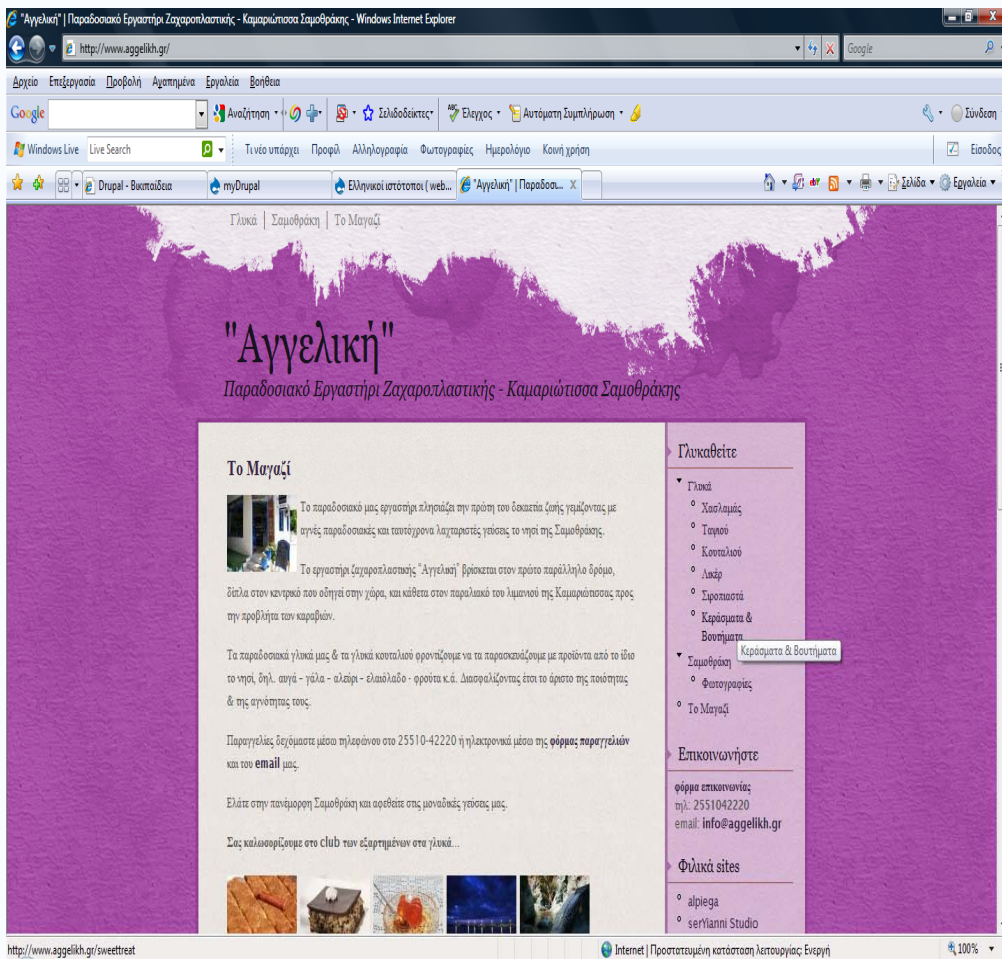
"Αγγελική" | Παραδοσιακό Εργαστήρι Ζαχαροπλαστικής - Καμαριώτισσα Σαμοθράκης - Windows Internet Explorer

http://www.aggelikh.gr/

Google

Αρχείο Επεξεργασία Προβολή Αγαπημένα Εργαλεία Βοήθεια

Google Αναζήτηση Σελιδοδείκτες Έλεγχος Αυτόματη Συμπλήρωση Σύνδεση

Windows Live Live Search Τι νέο υπάρχει Προφίλ Αλληλογραφία Φωτογραφίες Ημερολόγιο Κοινή χρήση Είσοδος

Drupal - Βικιπαίδεια | myDrupal | Ελληνικοί ιστότοποι ( web... | "Αγγελική" | Παραδοσι... | Σελίδα Εργαλεία

Γλυκά | Σαμοθράκη | Το Μαγαζί

"Αγγελική"

Παραδοσιακό Εργαστήρι Ζαχαροπλαστικής - Καμαριώτισσα Σαμοθράκης

Το Μαγαζί

Το παραδοσιακό μας εργαστήρι πλησιάζει την πρώτη του δεκαετία ζωής γεμίζοντας με αγνές παραδοσιακές και ταυτόχρονα λαχταριστές γεύσεις το νησί της Σαμοθράκης.

Το εργαστήρι ζαχαροπλαστικής "Αγγελική" βρίσκεται στον πρώτο παράλληλο δρόμο, δίπλα στον κεντρικό που οδηγεί στην χώρα, και κάθετα στον παραλιακό του λιμανιού της Καμαριώτισσας προς την προβλήτα των καραβιών.

Τα παραδοσιακά γλυκά μας & τα γλυκά κουταλιού φροντίζουμε να τα παρασκευάζουμε με προϊόντα από το ίδιο το νησί, δηλ. αυγά - γάλα - αλεύρι - ελαιόλαδο - φρούτα κ.ά. Διασφαλίζοντας έτσι το άριστο της ποιότητας & της αγνότητας τους.

Παραγγελίες δεχόμαστε μέσω τηλεφώνου στο 25510-42220 ή ηλεκτρονικά μέσω της φόρμας παραγγελιών και του email μας.

Ελάτε στην πανέμορφη Σαμοθράκη και αφεθείτε στις μοναδικές γεύσεις μας.

Σας καλωσορίζουμε στο club των εξαρτημένων στα γλυκά...

Γλυκαθείτε
- Γλυκά
  - Χασλαμάς
  - Ταγιού
  - Κουταλιού
  - Λικέρ
  - Σιροπιαστά
  - Κεράσματα & Βουτήματα
- Σαμοθράκη
  - Φωτογραφίες
- Το Μαγαζί

Κεράσματα & Βουτήματα

Επικοινωνήστε
φόρμα επικοινωνίας
τηλ.: 2551042220
email: info@aggelikh.gr

Φιλικά sites
- alpiega
- serYianni Studio

http://www.aggelikh.gr/sweettreat

Internet | Προστατευμένη κατάσταση λειτουργίας: Ενεργή 100%